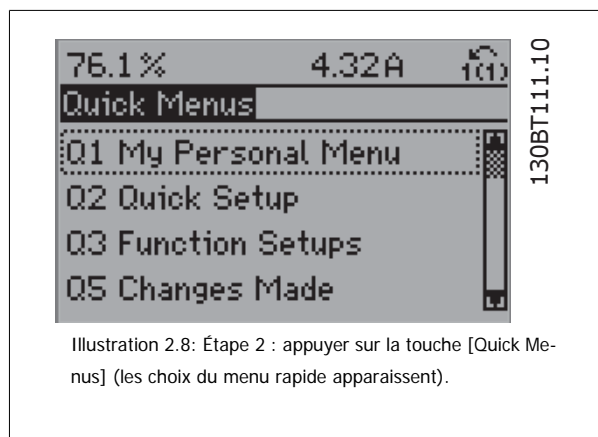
76.1% 4.32A 1(1)

Quick Menus

Q1 My Personal Menu

Q2 Quick Setup

Q3 Function Setups

Q5 Changes Made

130BT111.10

Illustration 2.8: Étape 2 : appuyer sur la touche [Quick Menus] (les choix du menu rapide apparaissent).